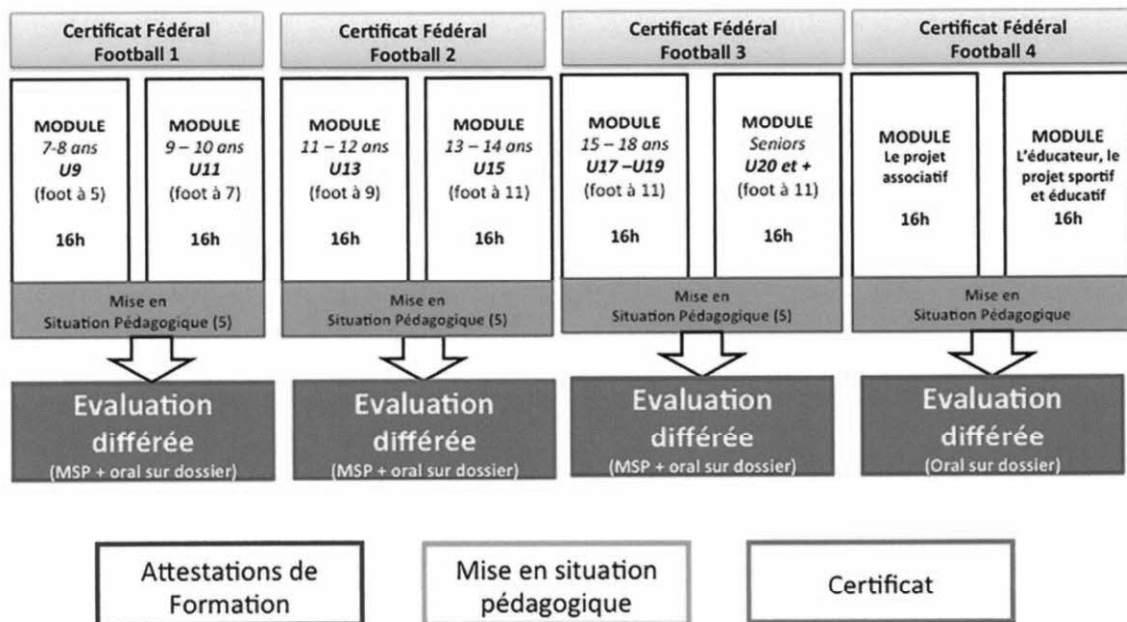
Certificat Fédéral Football 1

MODULE
7-8 ans
U9
(foot à 5)
16h

MODULE
9 – 10 ans
U11
(foot à 7)
16h

Mise en Situation Pédagogique (5)

Evaluation différée
(MSP + oral sur dossier)

Certificat Fédéral Football 2

MODULE
11 – 12 ans
U13
(foot à 9)
16h

MODULE
13 – 14 ans
U15
(foot à 11)
16h

Mise en Situation Pédagogique (5)

Evaluation différée
(MSP + oral sur dossier)

Certificat Fédéral Football 3

MODULE
15 – 18 ans
U17 –U19
(foot à 11)
16h

MODULE
Seniors
U20 et +
(foot à 11)
16h

Mise en Situation Pédagogique (5)

Evaluation différée
(MSP + oral sur dossier)

Certificat Fédéral Football 4

MODULE
Le projet associatif
16h

MODULE
L'éducateur, le projet sportif et éducatif
16h

Mise en Situation Pédagogique

Evaluation différée
(Oral sur dossier)

Attestations de Formation

Mise en situation pédagogique

Certificat